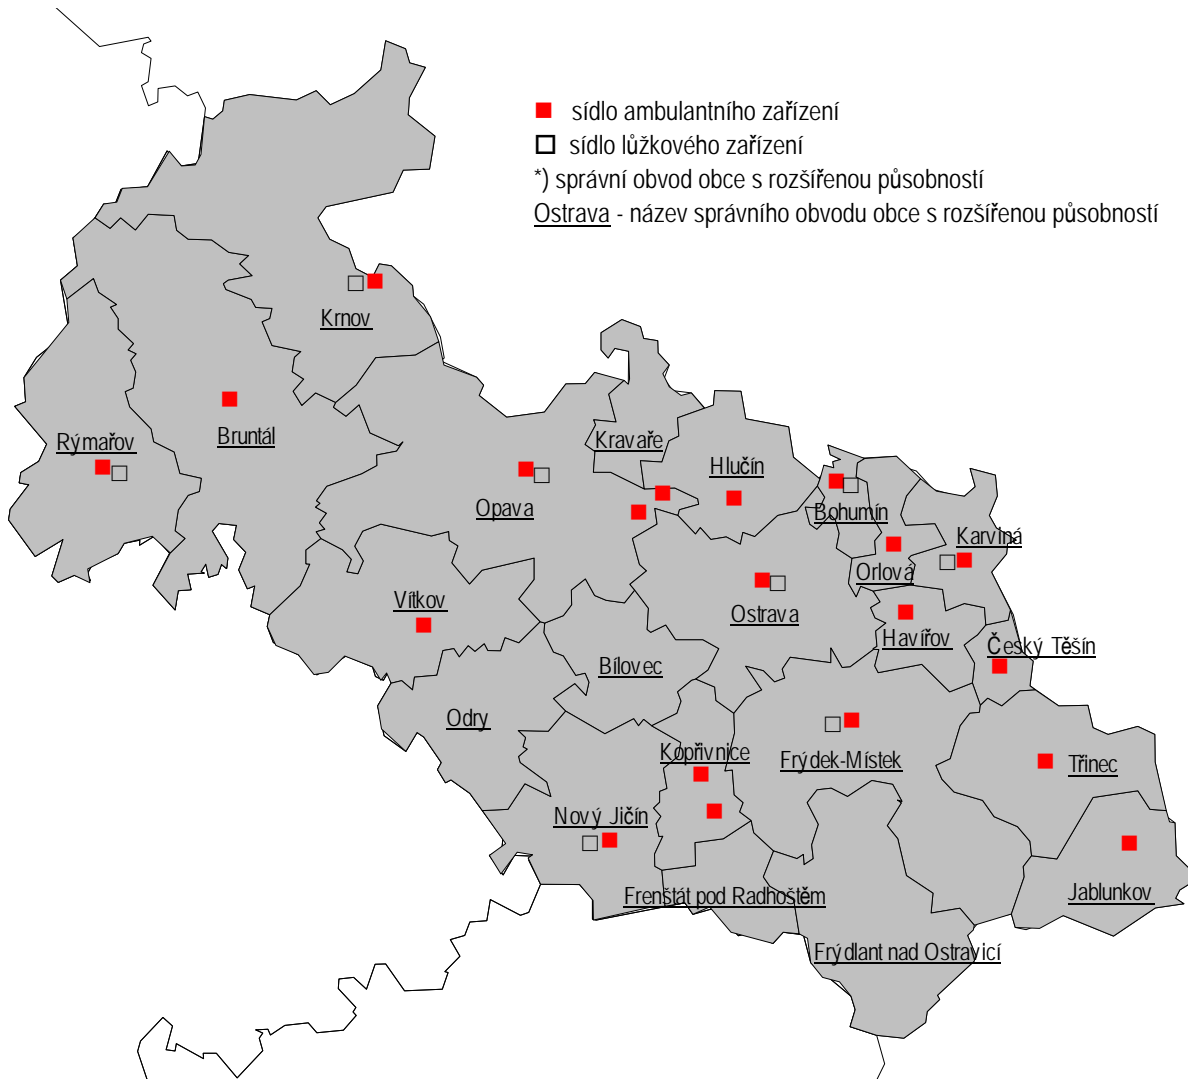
■ sídlo ambulantního zařízení
□ sídlo lůžkového zařízení
*) správní obvod obce s rozšířenou působností
Ostrava - název správního obvodu obce s rozšířenou působností

Krnov

Rýmařov

Bruntál

Kravaře

Hlučín

Opava

Bohumín

Karviná

Orlová

Vítkov

Ostrava

Havířov

Český Těšín

Bílovec

Odry

Kopřivnice

Frýdek-Místek

Třinec

Nový Jičín

Frenštát pod Radhoštěm

Jablunkov

Frýdlant nad Ostravicí